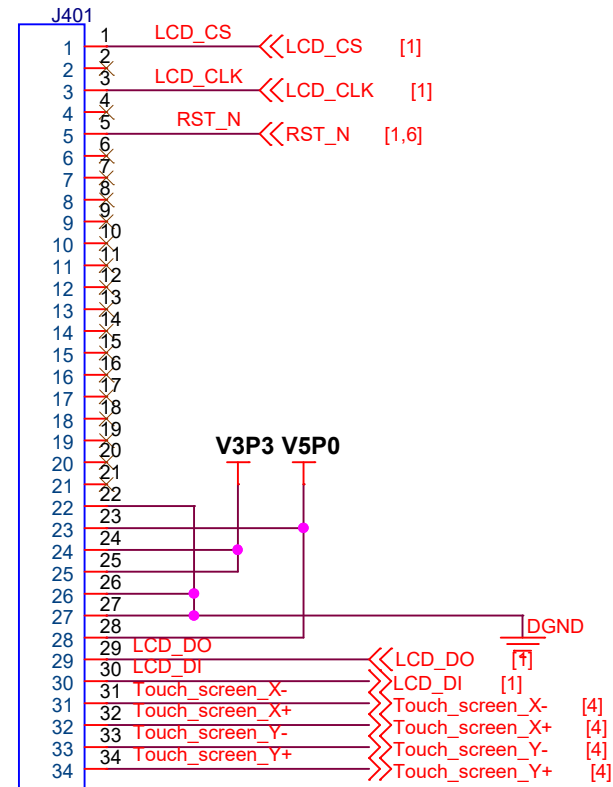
J401

1 1 LCD_CS LCD_CS [1]
2 2
3 3 LCD_CLK LCD_CLK [1]
4 4
5 5 RST_N RST_N [1,6]
6 6
7 7
8 8
9 9
10 10
11 11
12 12
13 13
14 14
15 15
16 16
17 17
18 18
19 19
20 20
21 21
22 22
23 23
24 24
25 25
26 26
27 27
28 28
29 29 LCD_DO LCD_DO [1]
30 30 LCD_DI LCD_DI [1]
31 31 Touch_screen_X- Touch_screen_X- [4]
32 32 Touch_screen_X+ Touch_screen_X+ [4]
33 33 Touch_screen_Y- Touch_screen_Y- [4]
34 34 Touch_screen_Y+ Touch_screen_Y+ [4]

V3P3 V5P0

DGND